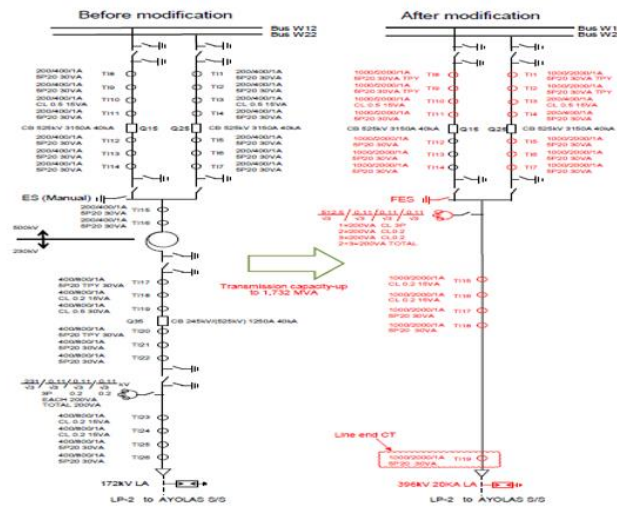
Before modification

Bus W12
Bus W22

200/400/1A 5P20 30VA TI8
200/400/1A 5P20 30VA TI9
200/400/1A CL 0.5 15VA TI10
200/400/1A 5P20 30VA TI11
CB 525kV 3150A 40kA Q15
Q25 CB 525kV 3150A 40kA
TI1 200/400/1A 5P20 30VA
TI2 200/400/1A 5P20 30VA
TI3 200/400/1A CL 0.5 15VA
TI4 200/400/1A 5P20 30VA
200/400/1A 5P20 30VA TI12
200/400/1A 5P20 30VA TI13
200/400/1A 5P20 30VA TI14
TI5 200/400/1A 5P20 30VA
TI6 200/400/1A 5P20 30VA
TI7 200/400/1A 5P20 30VA

ES (Manual)
TI15 200/400/1A 5P20 30VA
TI16 200/400/1A 5P20 30VA

500kV
230kV

TI17 400/800/1A 5P20 TPY 30VA
TI18 400/800/1A CL 0.2 15VA
TI19 400/800/1A CL 0.5 15VA
Q35 CB 245kV(525kV) 1250A 40kA
TI20 400/800/1A 5P20 TPY 30VA
TI21 400/800/1A 5P20 30VA
TI22 400/800/1A 5P20 30VA

$\frac{231}{\sqrt{3}}$ / $\frac{0.11}{\sqrt{3}}$ / $\frac{0.11}{\sqrt{3}}$ / $\frac{0.11}{\sqrt{3}}$ kV
3P 0.2 0.2
EACH 200VA
TOTAL 200VA

TI23 400/800/1A 5P20 30VA
TI24 400/800/1A CL 0.2 15VA
TI25 400/800/1A 5P20 30VA
TI26 400/800/1A 5P20 30VA

172kV LA
LP-2 to AYOLAS S/S

Transmission capacity-up to 1,732 MVA

After modification

Bus W1
Bus W2

1000/2000/1A 5P20 30VA TI8
1000/2000/1A 5P20 30VA TI9
200/400/1A CL 0.5 15VA TI10
1000/2000/1A 5P20 30VA TI11
CB 525kV 3150A 40kA Q15
Q25 CB 525kV 3150A 40kA
TI1 1000/2000/1A 5P20 30VA TPY
TI2 1000/2000/1A 5P20 30VA TPY
TI3 200/400/1A CL 0.5 15VA
TI4 1000/2000/1A 5P20 30VA
1000/2000/1A 5P20 30VA TI12
1000/2000/1A 5P20 30VA TI13
1000/2000/1A 5P20 30VA TI14
TI5 1000/2000/1A 5P20 30VA
TI6 1000/2000/1A 5P20 30VA
TI7 1000/2000/1A 5P20 30VA

FES
$\frac{312.5}{\sqrt{3}}$ / $\frac{0.11}{\sqrt{3}}$ / $\frac{0.11}{\sqrt{3}}$ / $\frac{0.11}{\sqrt{3}}$
1=200VA CL 3P
2=200VA CL 0.2
3=200VA CL 0.2
2+3=200VA TOTAL

TI15 1000/2000/1A CL 0.2 15VA
TI16 1000/2000/1A CL 0.2 15VA
TI17 1000/2000/1A 5P20 30VA
TI18 1000/2000/1A 5P20 30VA

Line end CT
1000/2000/1A 5P20 30VA TI19

396kV 20KA LA
LP-2 to AYOLAS S/S